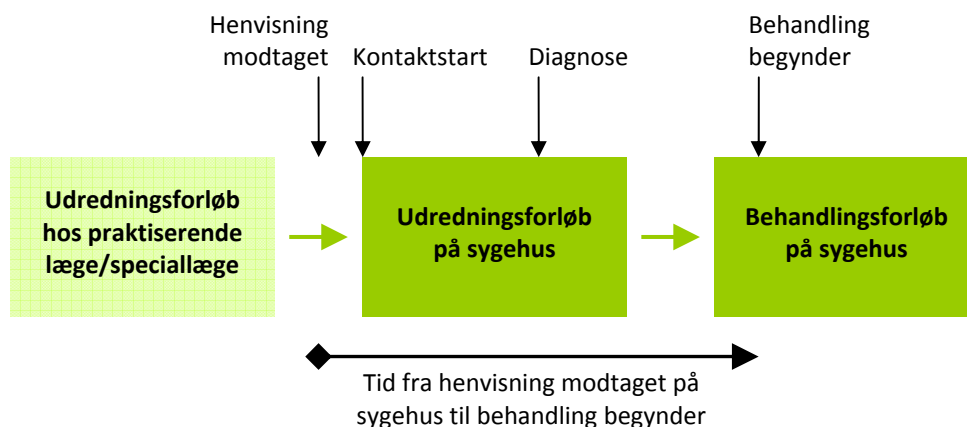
Henvisning modtaget

Kontaktstart

Diagnose

Behandling begynder

Udredningsforløb hos praktiserende læge/speciallæge

Udredningsforløb på sygehus

Behandlingsforløb på sygehus

Tid fra henvisning modtaget på sygehus til behandling begynder